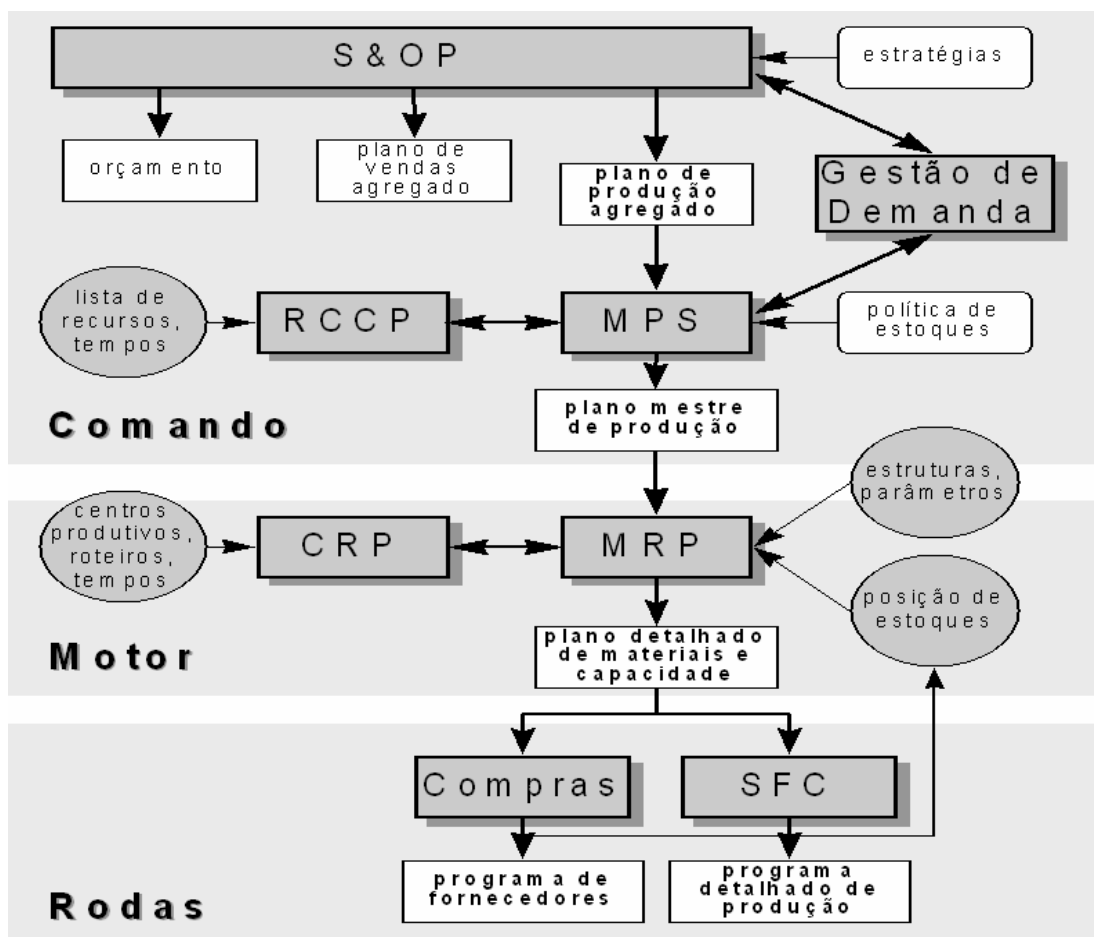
S & O P

estratégias

orçamento

plano de vendas agregado

plano de produção agregado

Gestão de Demanda

lista de recursos, tempos

RCCP

MPS

política de estoques

Comando

plano mestre de produção

estruturas, parâmetros

centros produtivos, roteiros, tempos

CRP

MRP

posição de estoques

Motor

plano detalhado de materiais e capacidade

Compras

SFC

programa de fornecedores

programa detalhado de produção

Rodas